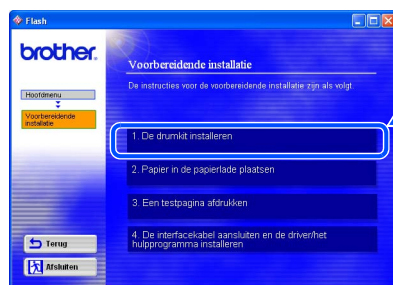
Flash

brother.

Hoofdmenu

Voorbereidende installatie

Voorbereidende installatie

De instructies voor de voorbereidende installatie zijn als volgt.

1. De drumkit installeren

2. Papier in de papierlade plaatsen

3. Een testpagina afdrukken

4. De interfacekabel aansluiten en de driver/het hulpprogramma installeren

Terug

Afsluiten